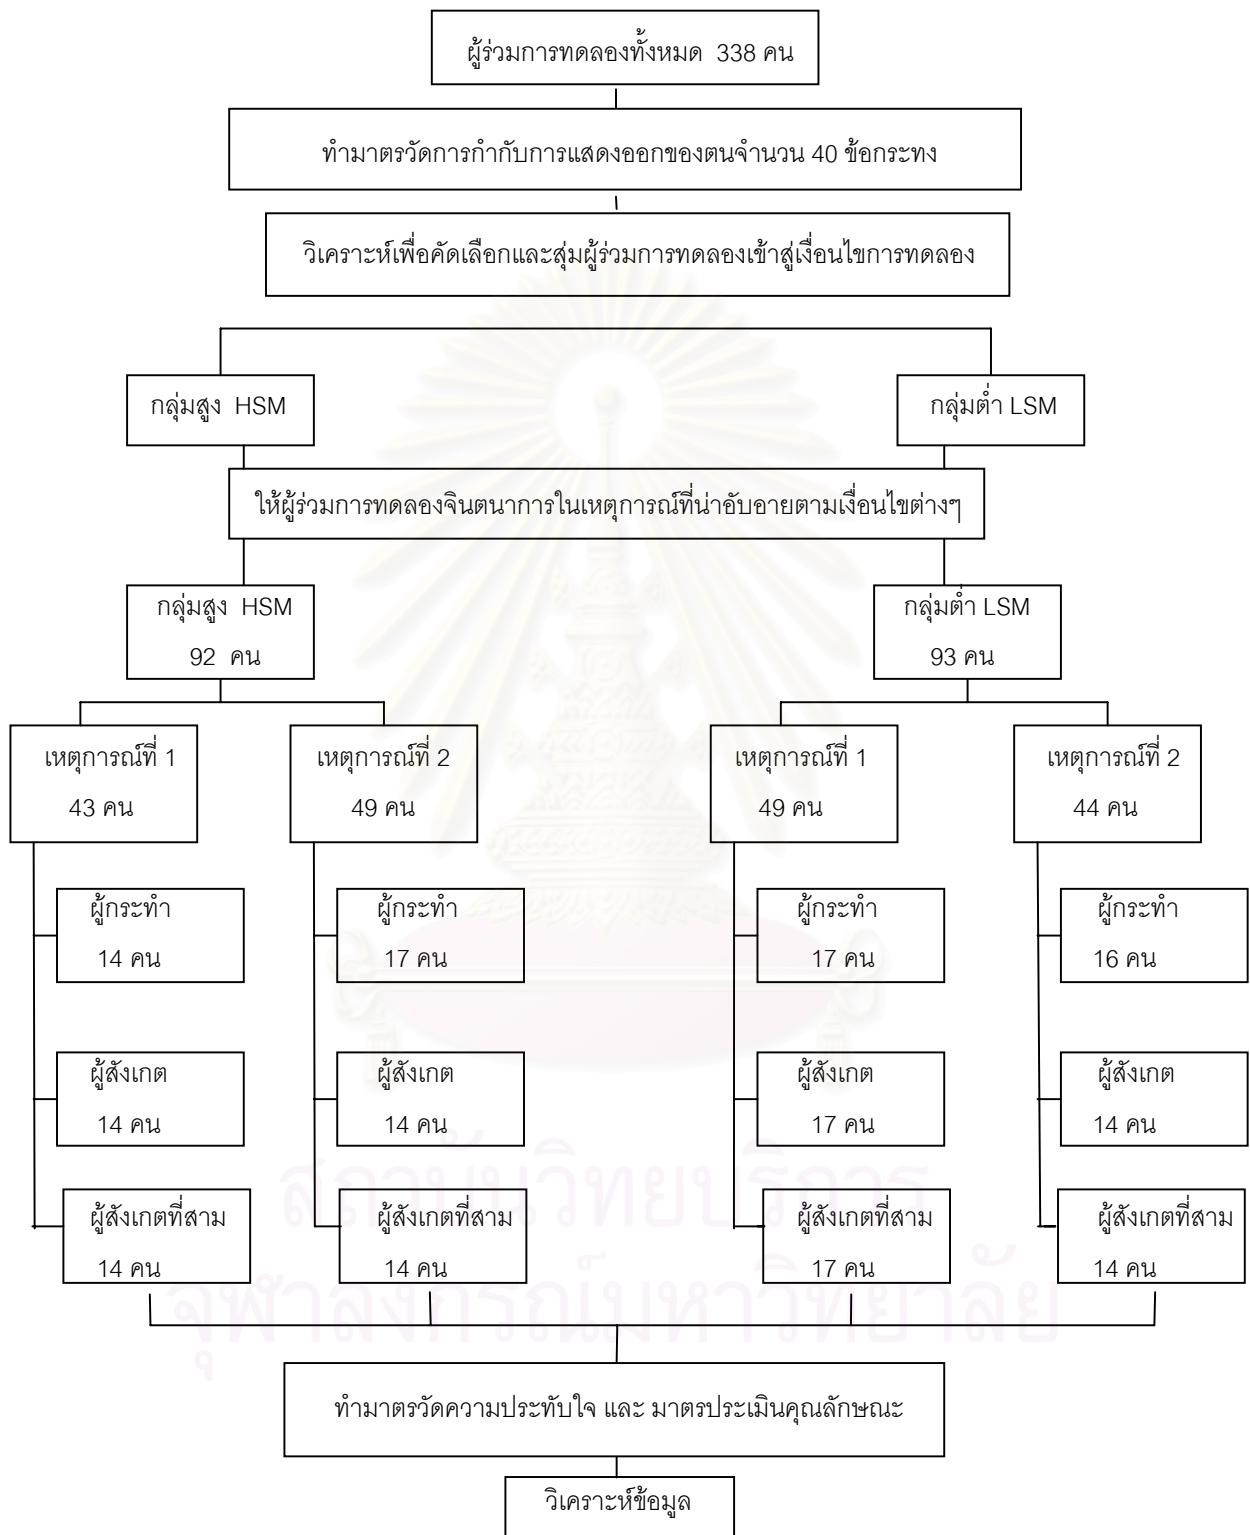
ผู้ร่วมการทดลองทั้งหมด 338 คน

ทำมาตรวัดการกำกับการแสดงออกของตนจำนวน 40 ข้อกระทง

วิเคราะห์เพื่อคัดเลือกและสุ่มผู้ร่วมการทดลองเข้าสู่เงื่อนไขการทดลอง

กลุ่มสูง HSM

กลุ่มต่ำ LSM

ให้ผู้ร่วมการทดลองจินตนาการในเหตุการณ์ที่น่าอับอายตามเงื่อนไขต่างๆ

กลุ่มสูง HSM 92 คน

กลุ่มต่ำ LSM 93 คน

เหตุการณ์ที่ 1 43 คน

เหตุการณ์ที่ 2 49 คน

เหตุการณ์ที่ 1 49 คน

เหตุการณ์ที่ 2 44 คน

ผู้กระทำ 14 คน

ผู้กระทำ 17 คน

ผู้กระทำ 17 คน

ผู้กระทำ 16 คน

ผู้สังเกต 14 คน

ผู้สังเกต 14 คน

ผู้สังเกต 17 คน

ผู้สังเกต 14 คน

ผู้สังเกตที่สาม 14 คน

ผู้สังเกตที่สาม 14 คน

ผู้สังเกตที่สาม 17 คน

ผู้สังเกตที่สาม 14 คน

ทำมาตรวัดความประทับใจ และ มาตรประเมินคุณลักษณะ

วิเคราะห์ข้อมูล

สถาบันวิทยบริการ
จุฬาลงกรณ์มหาวิทยาลัย